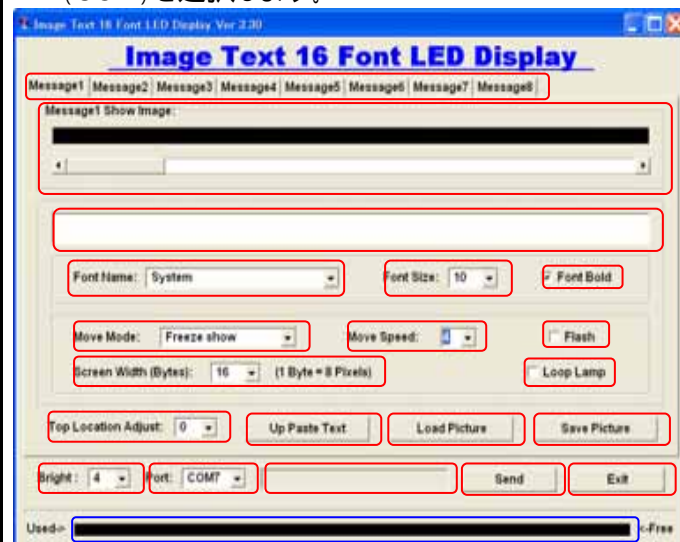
Image Text 16 Font LED Display Ver 2.30

Image Text 16 Font LED Display

Message1 | Message2 | Message3 | Message4 | Message5 | Message6 | Message7 | Message8

Message1 Show Image:

Font Name: System

Font Size: 10

Font Bold

Move Mode: Freeze show

Move Speed: 4

Flash

Screen Width (Bytes): 16 (1 Byte = 8 Pixels)

Loop Lamp

Top Location Adjust: 0

Up Paste Text

Load Picture

Save Picture

Bright: 4

Port: COM7

Send

Exit

Used-> <-Free